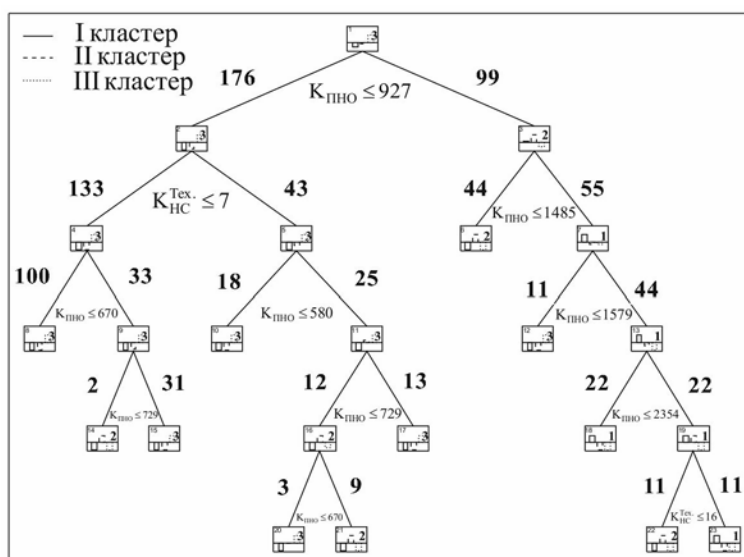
I кластер
II кластер
III кластер

1 3
176
99
$K_{ПНО} \leq 927$
2 3
3 2
133
$K_{НС}^{Тех.} \leq 7$
43
44
$K_{ПНО} \leq 1485$
55
4 3
5 3
6 2
7 1
100
33
$K_{ПНО} \leq 670$
18
$K_{ПНО} \leq 580$
25
11
$K_{ПНО} \leq 1579$
44
8 3
9 3
10 3
11 3
12 3
13 1
2
31
$K_{ПНО} \leq 729$
12
13
$K_{ПНО} \leq 729$
22
$K_{ПНО} \leq 2354$
22
14 2
15 3
16 2
17 3
18 1
19 1
3
9
$K_{ПНО} \leq 670$
11
$K_{НС}^{Тех.} \leq 16$
11
20 3
21 2
22 2
23 1